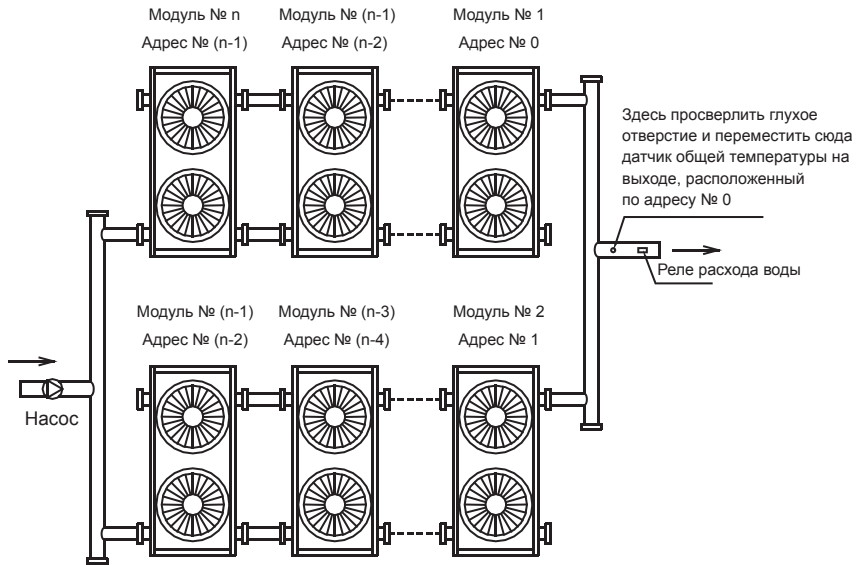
Модуль № n
Адрес № (n-1)

Модуль № (n-1)
Адрес № (n-2)

Модуль № 1
Адрес № 0

Здесь просверлить глухое отверстие и переместить сюда датчик общей температуры на выходе, расположенный по адресу № 0

Реле расхода воды

Модуль № (n-1)
Адрес № (n-2)

Модуль № (n-3)
Адрес № (n-4)

Модуль № 2
Адрес № 1

Насос